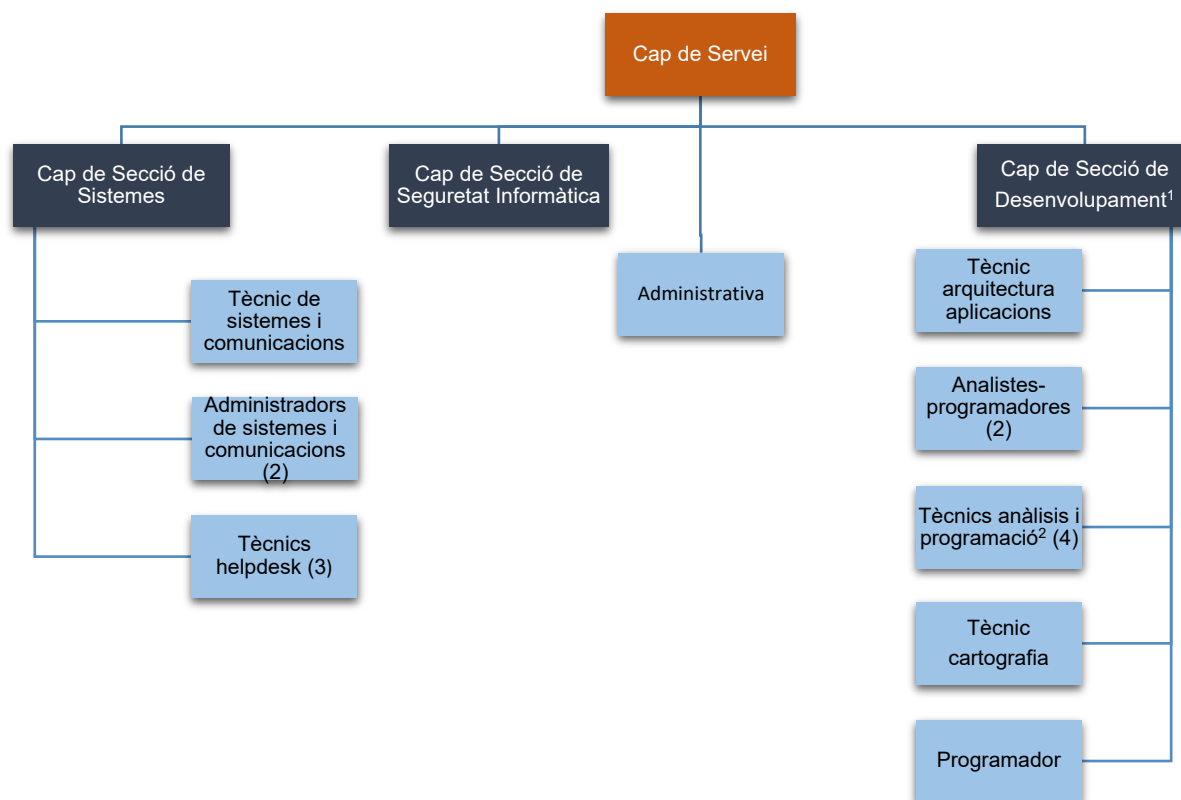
Cap de Servei

Cap de Secció de Sistemes

Cap de Secció de Seguretat Informàtica

Administrativa

Cap de Secció de Desenvolupament$^1$

Tècnic de sistemes i comunicacions

Administradors de sistemes i comunicacions (2)

Tècnics helpdesk (3)

Tècnic arquitectura aplicacions

Analistes-programadores (2)

Tècnics anàlisis i programació$^2$ (4)

Tècnic cartografia

Programador